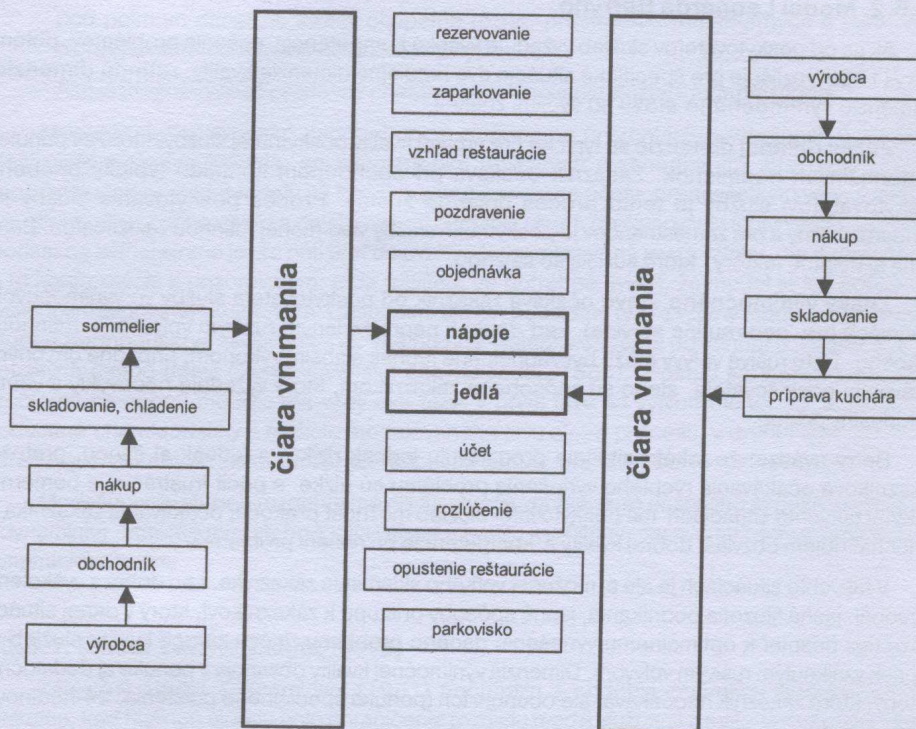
sommelier

skladovanie, chladenie

nákup

obchodník

výrobca

čiara vnímania

rezervovanie

zaparkovanie

vzhľad reštaurácie

pozdravenie

objednávka

nápoje

jedlá

účet

rozlúčenie

opustenie reštaurácie

parkovisko

čiara vnímania

výrobca

obchodník

nákup

skladovanie

príprava kuchára